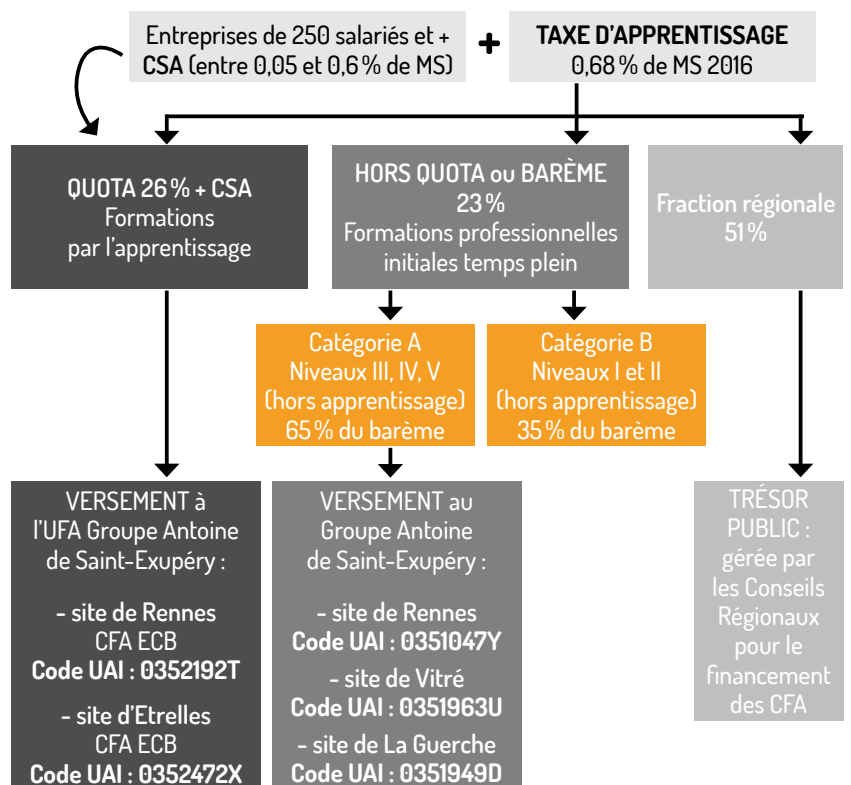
Entreprises de 250 salariés et +
**CSA** (entre 0,05 et 0,6 % de MS)

+

**TAXE D'APPRENTISSAGE**
0,68 % de MS 2016

**QUOTA 26 % + CSA**
Formations par l'apprentissage

**HORS QUOTA ou BARÈME**
23 %
Formations professionnelles initiales temps plein

**Fraction régionale**
51 %

Catégorie A
Niveaux III, IV, V
(hors apprentissage)
65 % du barème

Catégorie B
Niveaux I et II
(hors apprentissage)
35 % du barème

VERSEMENT à l'UFA Groupe Antoine de Saint-Exupéry :

- site de Rennes
CFA ECB
**Code UAI : 0352192T**

- site d'Etrelles
CFA ECB
**Code UAI : 0352472X**

VERSEMENT au Groupe Antoine de Saint-Exupéry :

- site de Rennes
**Code UAI : 0351047Y**

- site de Vitré
**Code UAI : 0351963U**

- site de La Guerche
**Code UAI : 0351949D**

TRÉSOR PUBLIC :
gérée par les Conseils Régionaux pour le financement des CFA